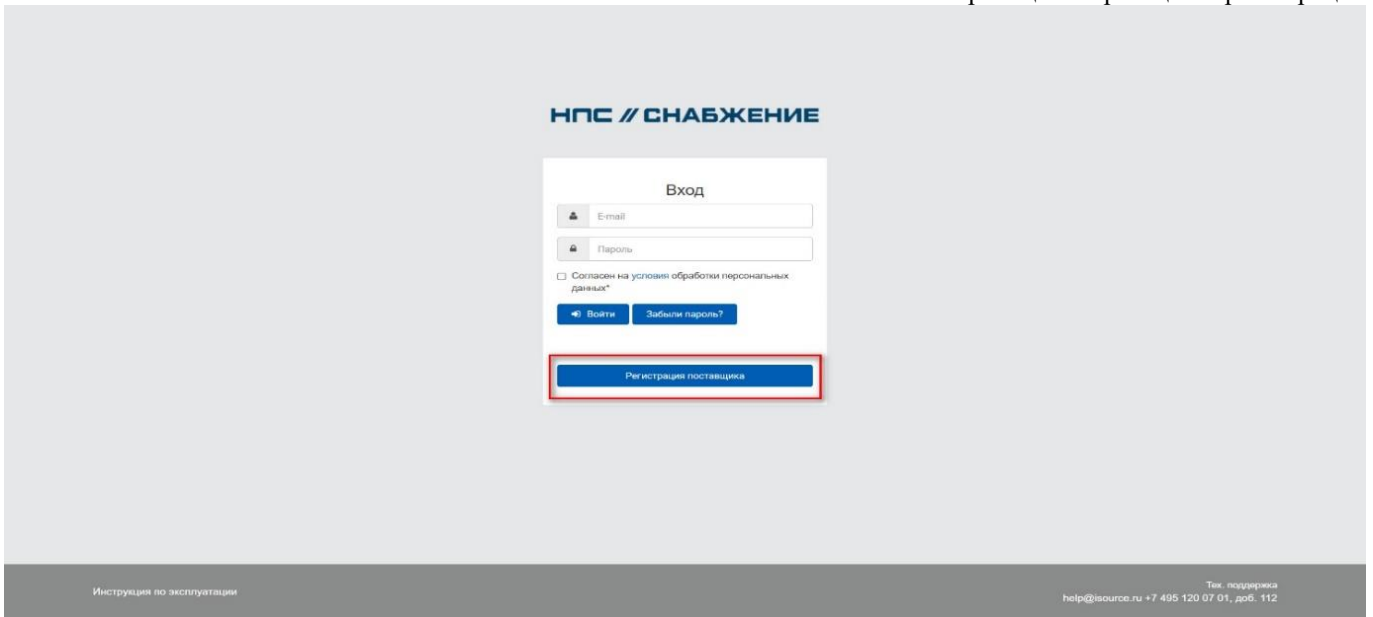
НПС // СНАБЖЕНИЕ

Вход

E-mail

Пароль

Согласен на условия обработки персональных данных*

Войти

Забыли пароль?

Регистрация поставщика

Инструкция по эксплуатации

Тех. поддержка
help@isource.ru +7 495 120 07 01, доб. 112